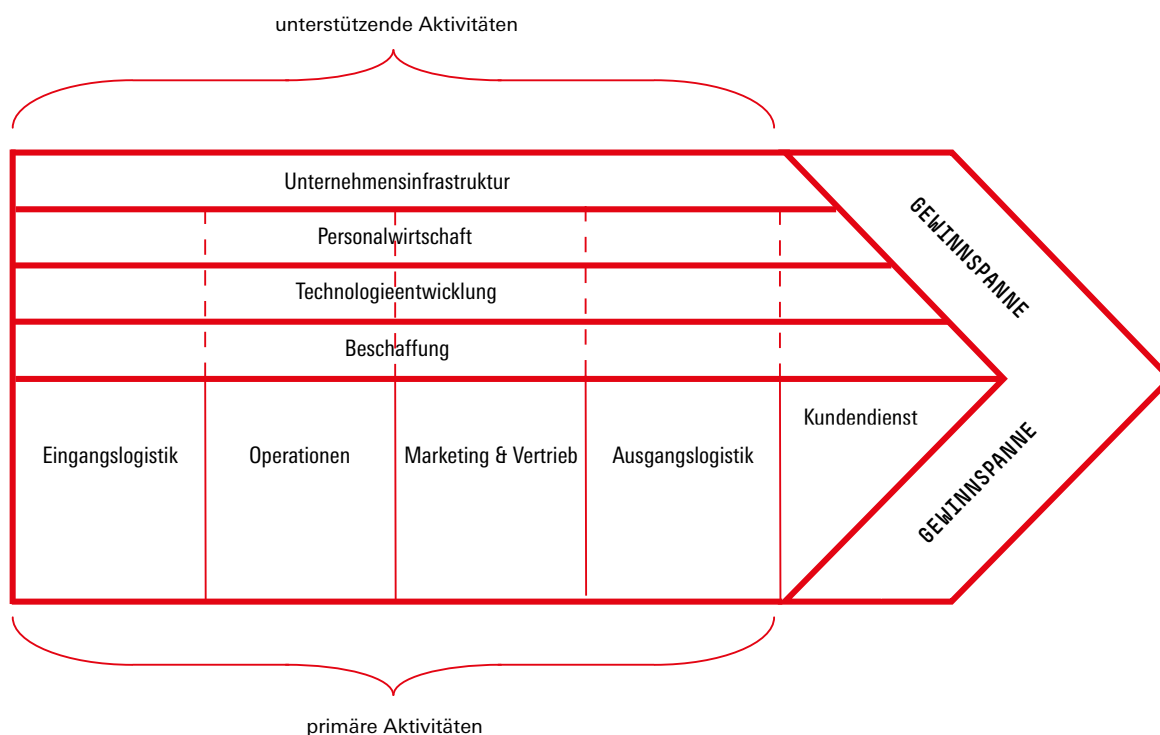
unterstützende Aktivitäten

Unternehmensinfrastruktur

Personalwirtschaft

Technologieentwicklung

Beschaffung

GEWINNSPANNE

Eingangslogistik

Operationen

Marketing & Vertrieb

Ausgangslogistik

Kundendienst

GEWINNSPANNE

primäre Aktivitäten